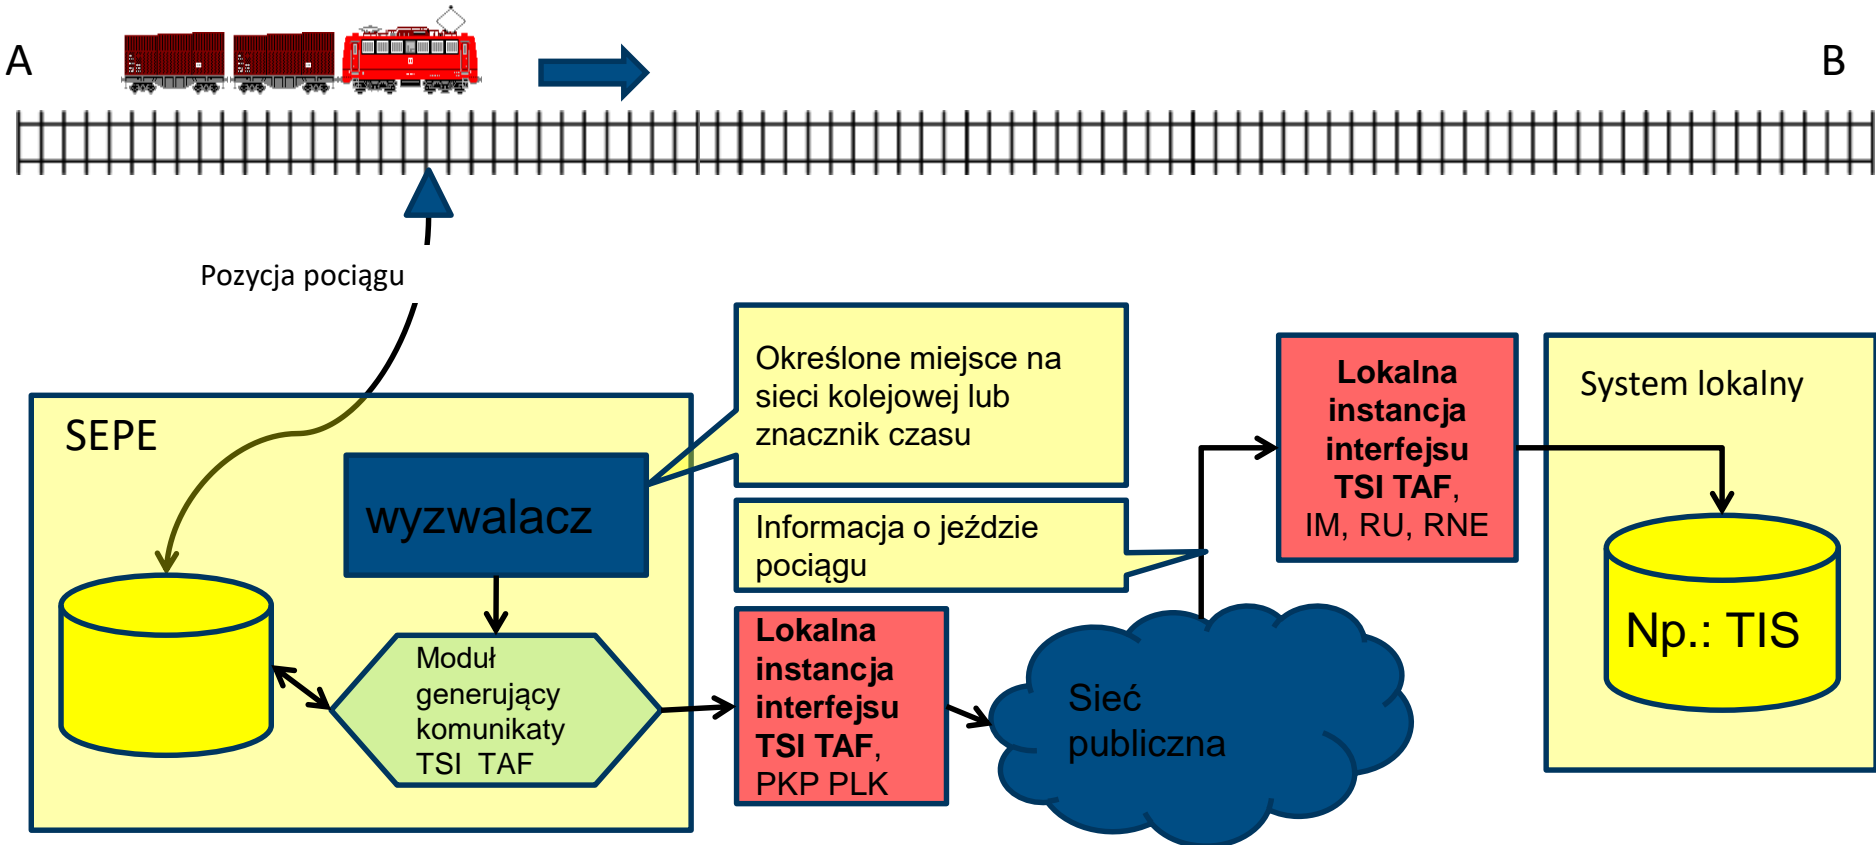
A

B

Pozycja pociągu

SEPE

wyzwalacz

Określone miejsce na sieci kolejowej lub znacznik czasu

Informacja o jeździe pociągu

Moduł generujący komunikaty TSI TAF

**Lokalna instancja interfejsu TSI TAF**, PKP PLK

Sieć publiczna

**Lokalna instancja interfejsu TSI TAF**, IM, RU, RNE

System lokalny

Np.: TIS